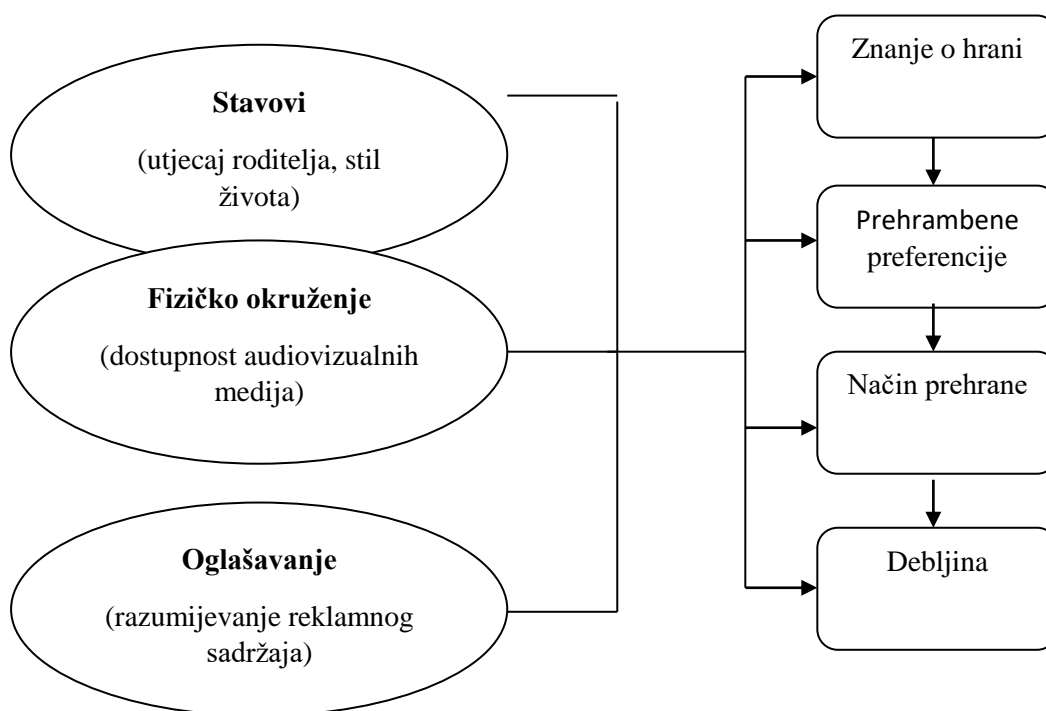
Stavovi

(utjecaj roditelja, stil života)

Fizičko okruženje

(dostupnost audiovizualnih medija)

Oglašavanje

(razumijevanje reklamnog sadržaja)

Znanje o hrani

Prehrambene preferencije

Način prehrane

Debljina